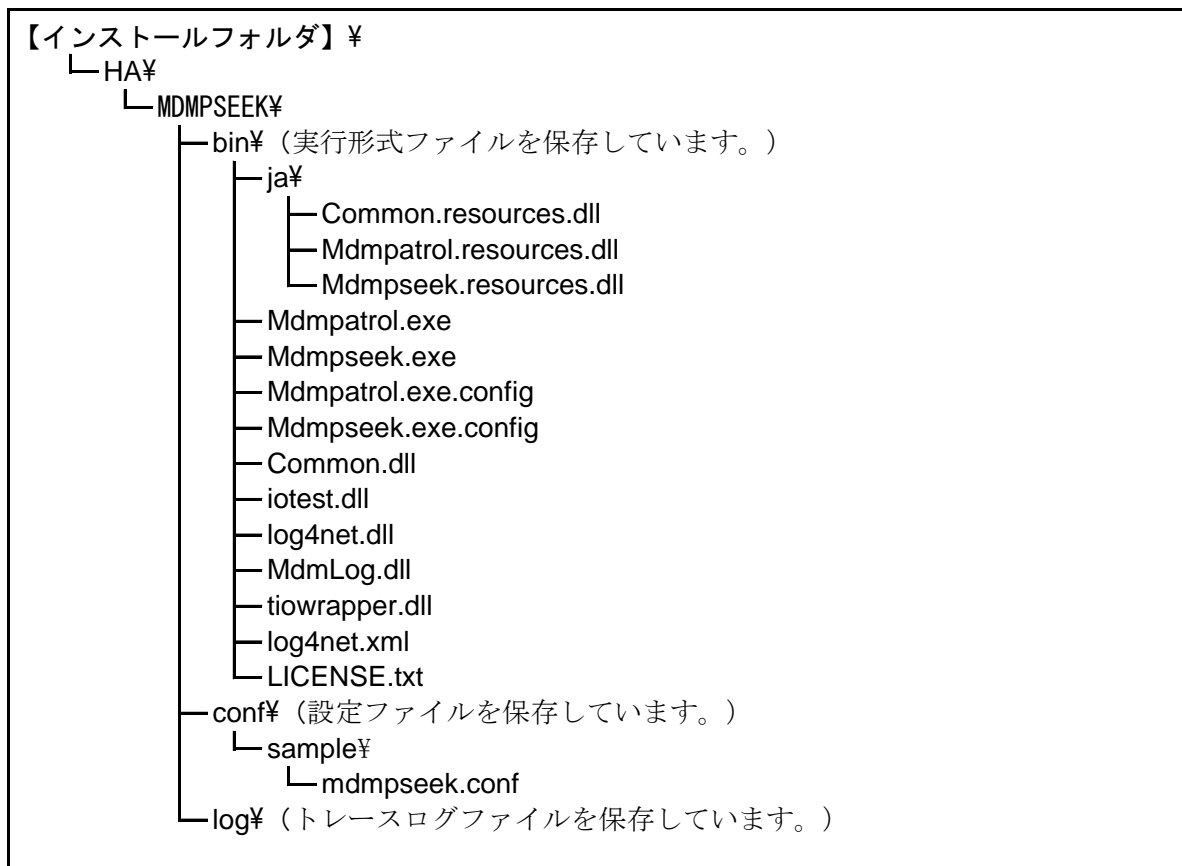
【インストールフォルダ】¥
└HA¥
└MDMPSEEK¥
├bin¥（実行形式ファイルを保存しています。）
├ja¥
├Common.resources.dll
├Mdmpatrol.resources.dll
└Mdmpseek.resources.dll
├Mdmpatrol.exe
├Mdmpseek.exe
├Mdmpatrol.exe.config
├Mdmpseek.exe.config
├Common.dll
├iotest.dll
├log4net.dll
├MdmLog.dll
├tiowrapper.dll
├log4net.xml
└LICENSE.txt
├conf¥（設定ファイルを保存しています。）
└sample¥
└mdmpseek.conf
└log¥（トレースログファイルを保存しています。）